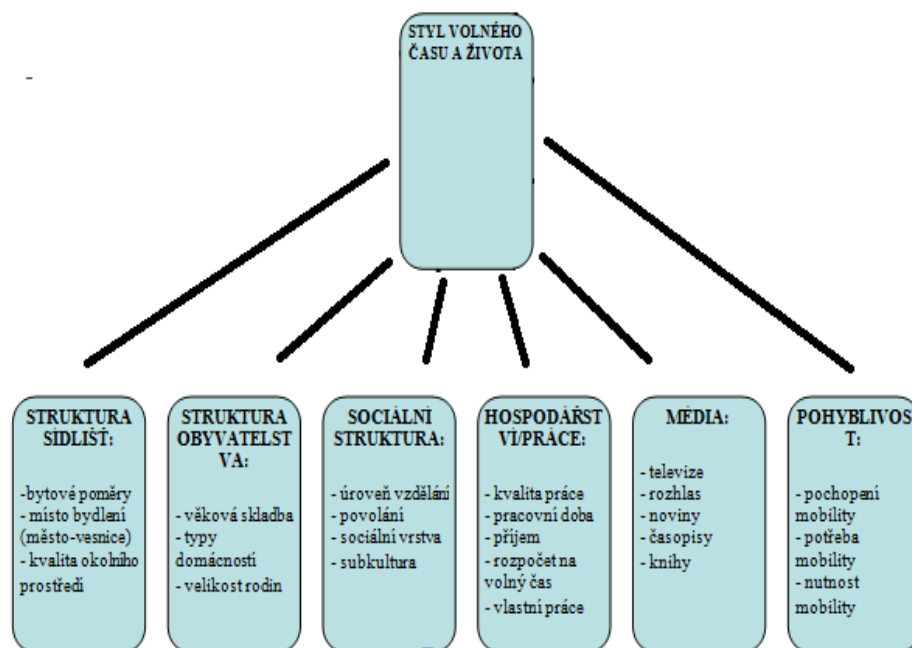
-

STYL VOLNÉHO ČASU A ŽIVOTA

STRUKTURA SÍDLIŠŤ:

-bytové poměry
- místo bydlení (město-vesnice)
- kvalita okolního prostředí

STRUKTURA OBYVATELSTVA:

- věková skladba
- typy domácností
- velikost rodin

SOCIÁLNÍ STRUKTURA:

- úroveň vzdělání
- povolání
- sociální vrstva
- subkultura

HOSPODÁŘSTVÍ/PRÁCE:

- kvalita práce
- pracovní doba
- příjem
- rozpočet na volný čas
- vlastní práce

MÉDIA:

- televize
- rozhlas
- noviny
- časopisy
- knihy

POHYBLIVOST:

- pochopení mobility
- potřeba mobility
- nutnost mobility